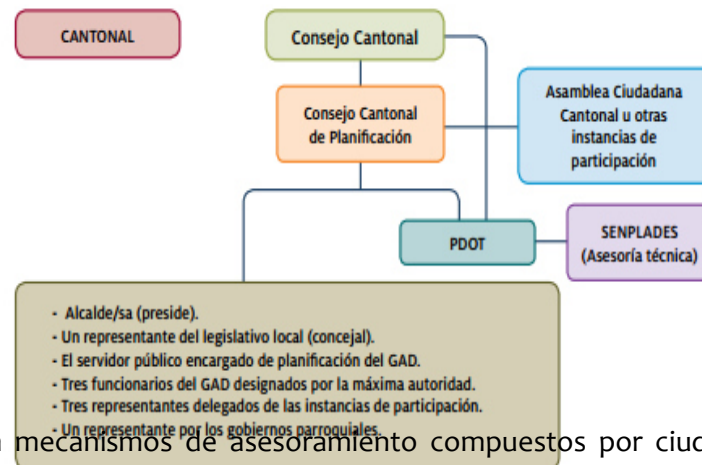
CANTONAL

Consejo Cantonal

Consejo Cantonal de Planificación

Asamblea Ciudadana Cantonal u otras instancias de participación

PDOT

SENPLADES (Asesoría técnica)

- Alcalde/sa (preside).
- Un representante del legislativo local (concejal).
- El servidor público encargado de planificación del GAD.
- Tres funcionarios del GAD designados por la máxima autoridad.
- Tres representantes delegados de las instancias de participación.
- Un representante por los gobiernos parroquiales.

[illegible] mecanismos de asesoramiento compuestos por ciu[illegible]